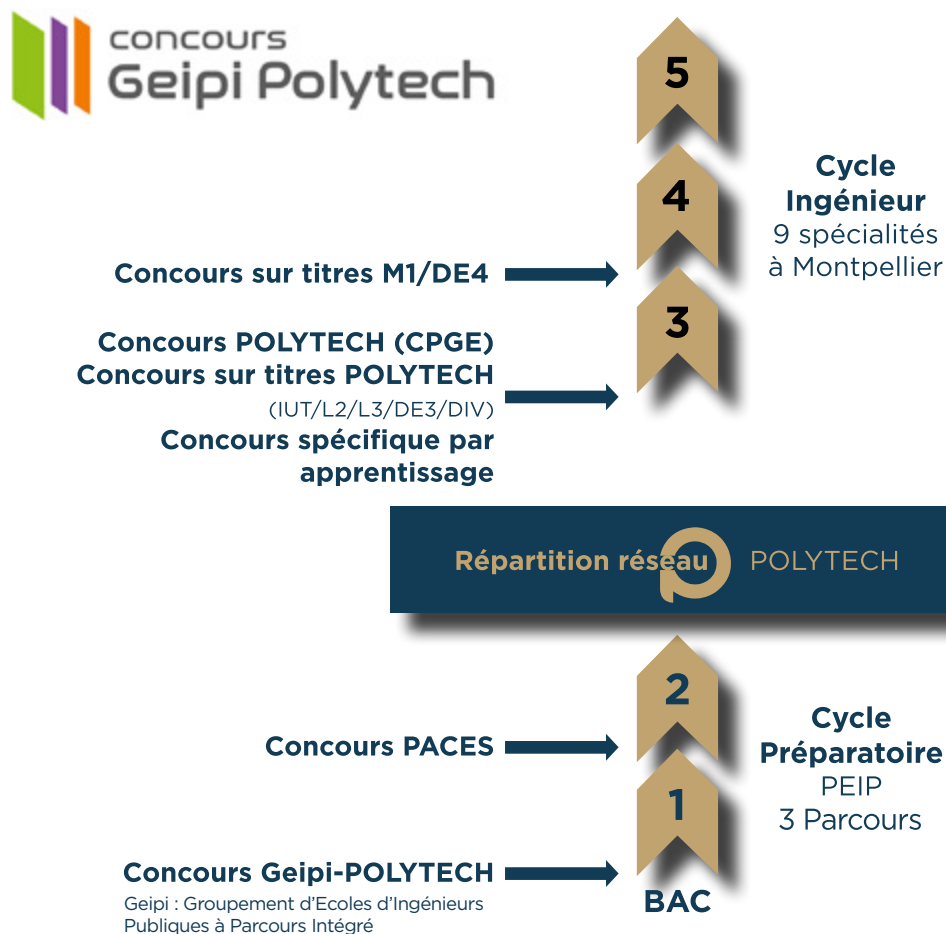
concours
Geipi Polytech

5

4

Cycle Ingénieur
9 spécialités à Montpellier

Concours sur titres M1/DE4

3

Concours POLYTECH (CPGE)
Concours sur titres POLYTECH
(IUT/L2/L3/DE3/DIV)
Concours spécifique par apprentissage

Répartition réseau POLYTECH

2

Cycle Préparatoire
PEIP
3 Parcours

Concours PACES

1

Concours Geipi-POLYTECH
Geipi : Groupement d'Ecoles d'Ingénieurs Publiques à Parcours Intégré

BAC